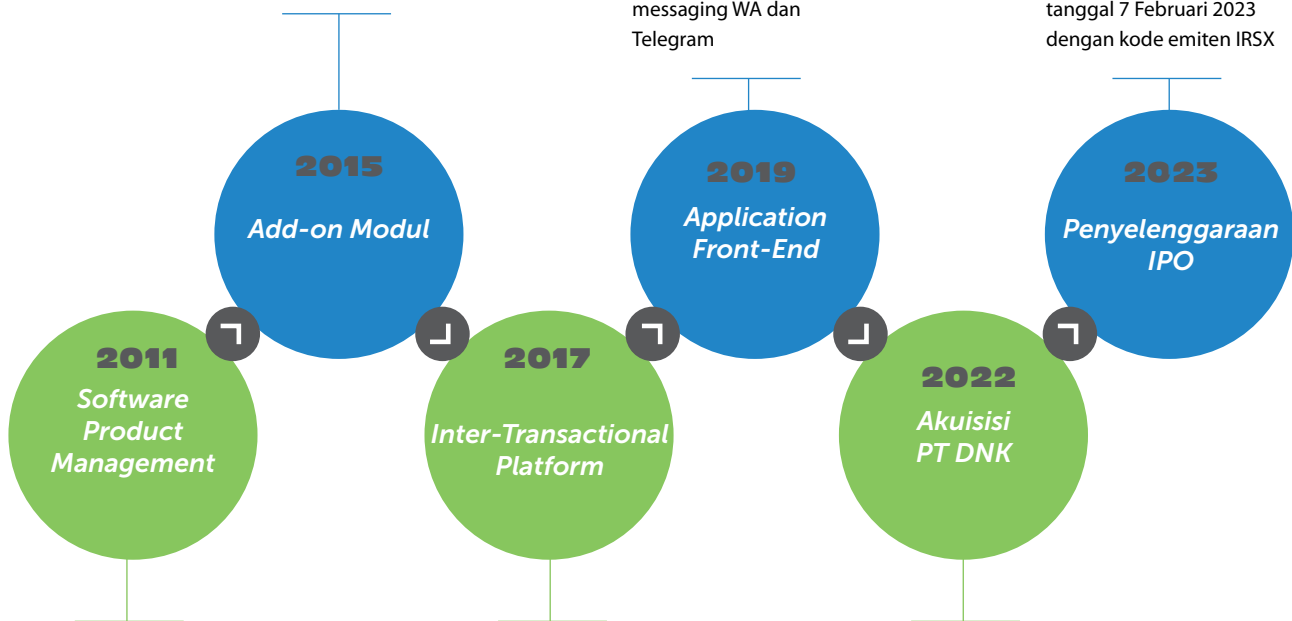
messaging WA dan Telegram

tanggal 7 Februari 2023 dengan kode emiten IRSX

2015
Add-on Modul

2019
Application Front-End

2023
Penyelenggaraan IPO

2011
Software Product Management

2017
Inter-Transactional Platform

2022
Akuisisi PT DNK